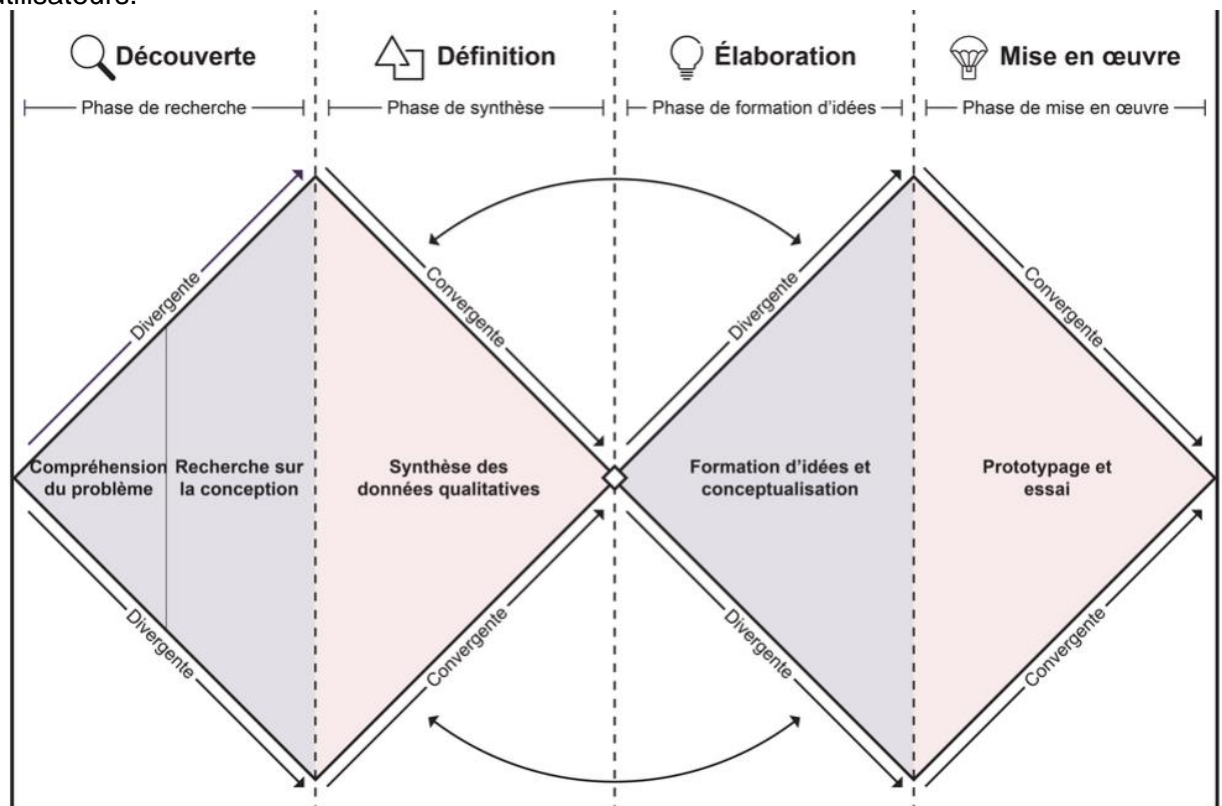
utilisateurs.

Découverte
Phase de recherche

Définition
Phase de synthèse

Élaboration
Phase de formation d'idées

Mise en œuvre
Phase de mise en œuvre

Divergente
Convergente
Divergente
Convergente

Compréhension du problème
Recherche sur la conception
Synthèse des données qualitatives
Formation d'idées et conceptualisation
Prototypage et essai

Divergente
Convergente
Divergente
Convergente